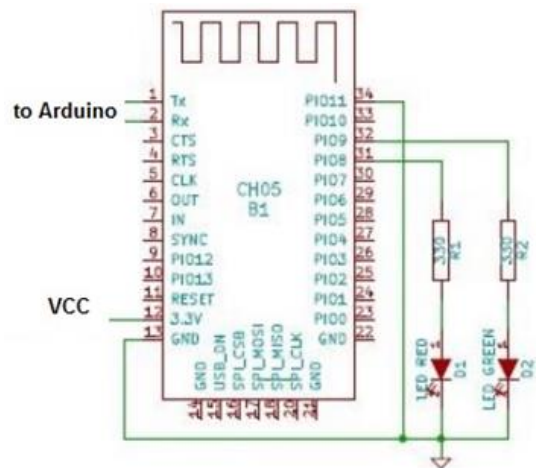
to Arduino

VCC

1 Tx
2 Rx
3 CTS
4 RTS
5 CLK
6 OUT
7 IN
8 SYNC
9 PIO12
10 PIO13
11 RESET
12 3.3V
13 GND

CH05
B1

34 PIO11
33 PIO10
32 PIO9
31 PIO8
30 PIO7
29 PIO6
28 PIO5
27 PIO4
26 PIO3
25 PIO2
24 PIO1
23 PIO0
22 GND

GND
USB_DN
SPI_CSB
SPI_MOSI
SPI_MISO
SPI_CLK
GND

14 15 16 17 18 19 20 21

330 R1
330 R2

LED RED D1
LED GREEN D2